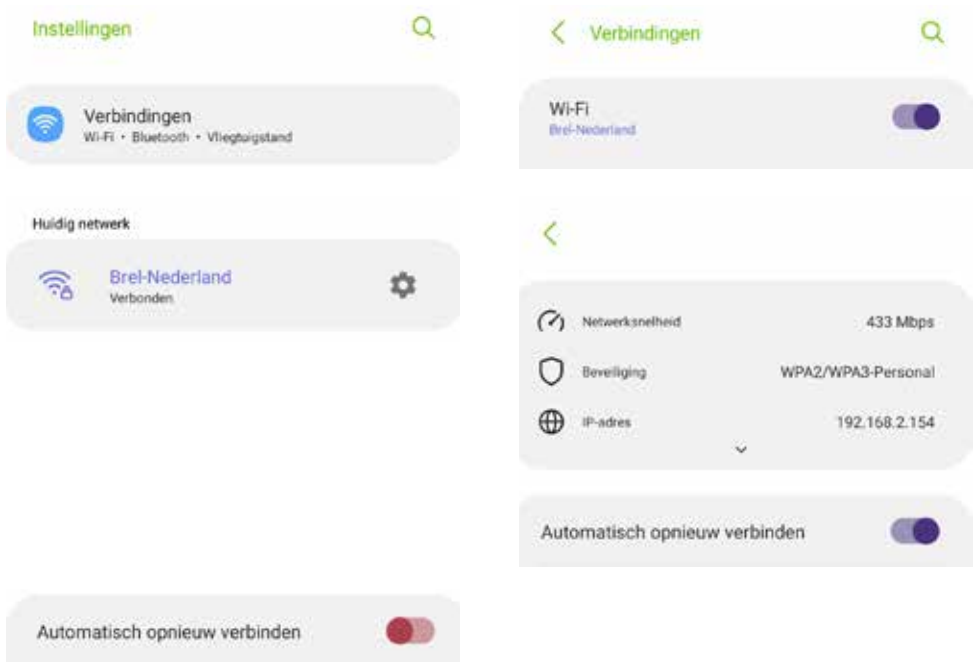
Instellingen

Verbindingen
Wi-Fi • Bluetooth • Vliegtuigstand

Huidig netwerk

Brel-Nederland
Verbonden

Automatisch opnieuw verbinden

Verbindingen

Wi-Fi
Brel-Nederland

Netwerksnelheid 433 Mbps

Beveiliging WPA2/WPA3-Personal

IP-adres 192.168.2.154

Automatisch opnieuw verbinden